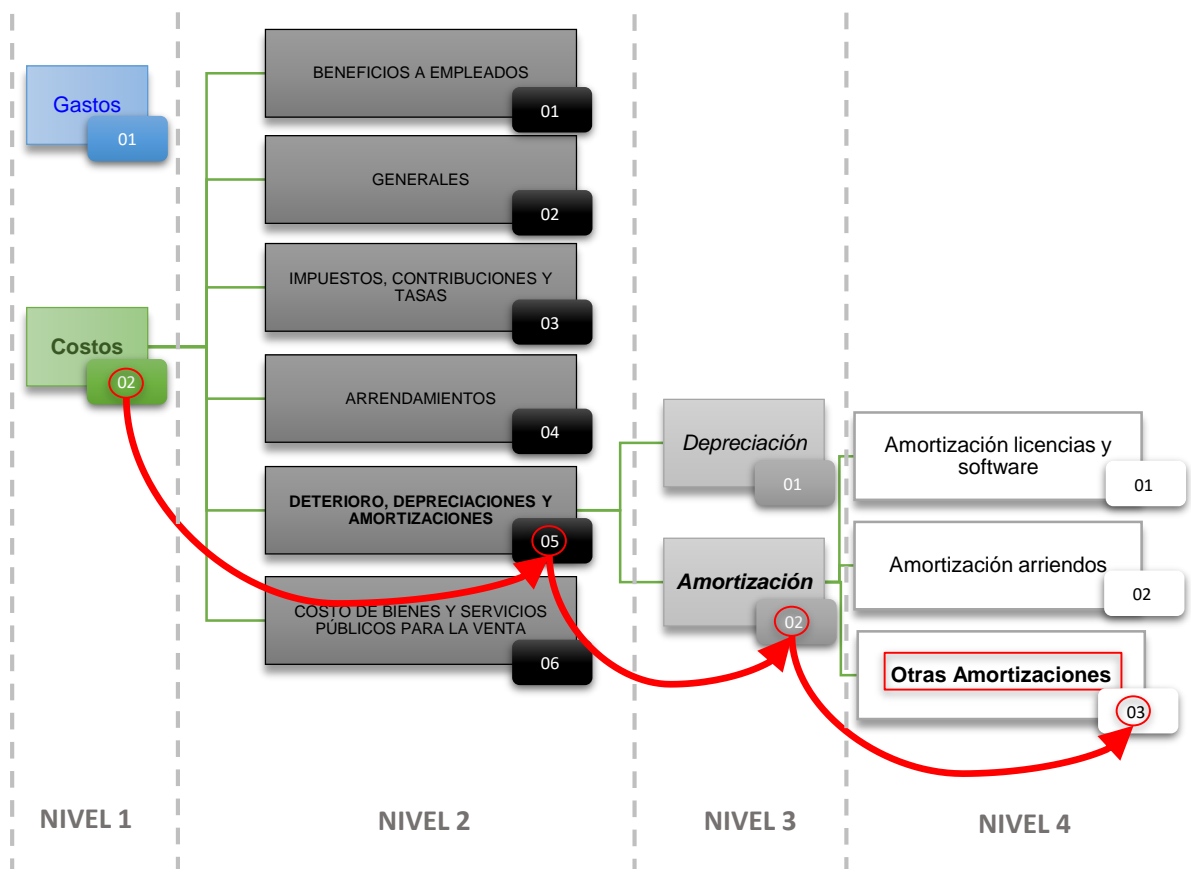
Gastos
01

Costos
02

BENEFICIOS A EMPLEADOS
01

GENERALES
02

IMPUESTOS, CONTRIBUCIONES Y TASAS
03

ARRENDAMIENTOS
04

DETERIORO, DEPRECIACIONES Y AMORTIZACIONES
05

COSTO DE BIENES Y SERVICIOS PÚBLICOS PARA LA VENTA
06

Depreciación
01

Amortización
02

Amortización licencias y software
01

Amortización arriendos
02

Otras Amortizaciones
03

NIVEL 1

NIVEL 2

NIVEL 3

NIVEL 4